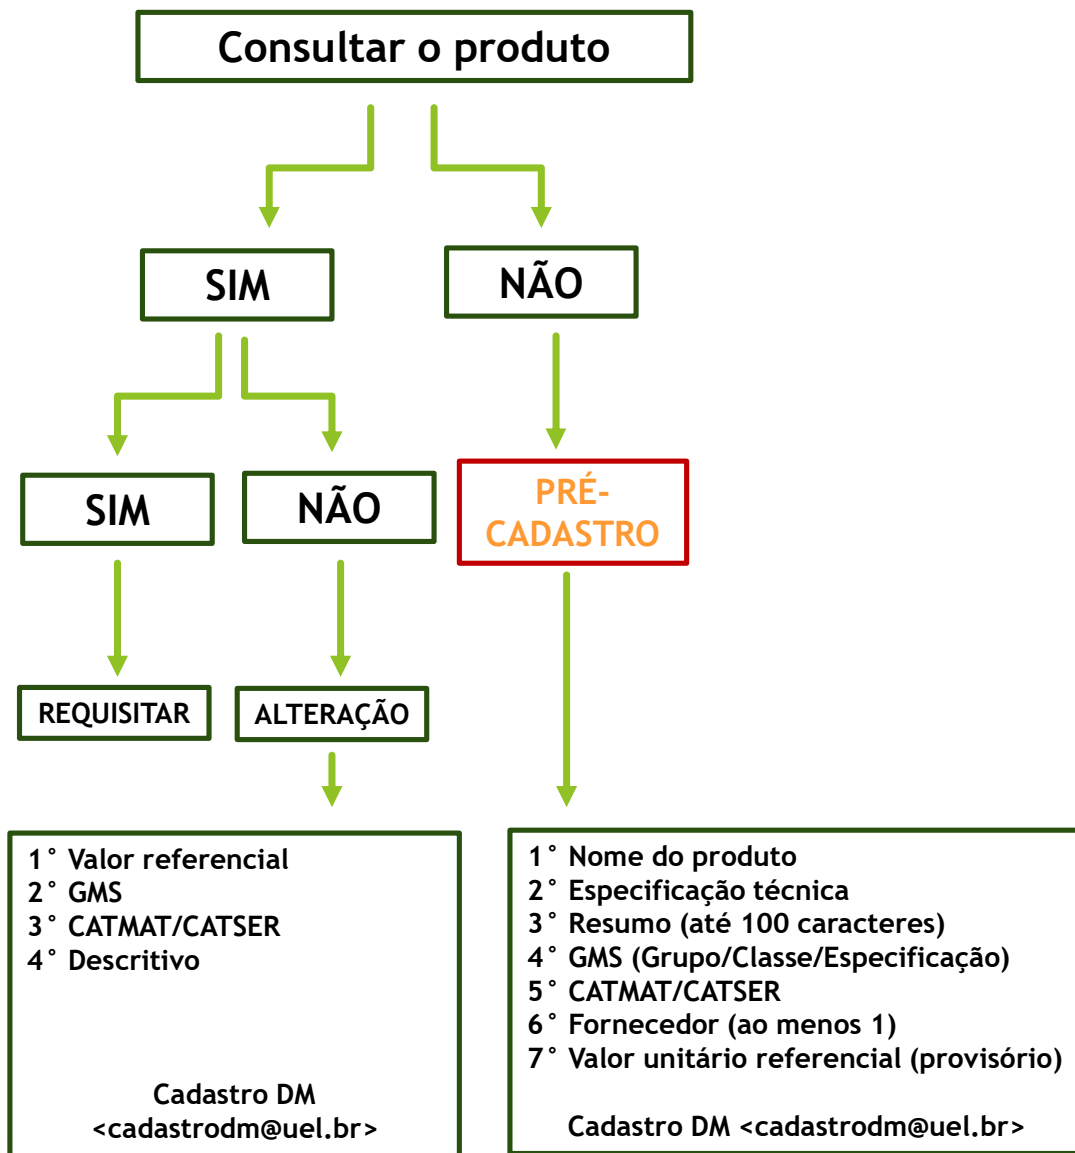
Consultar o produto

SIM

NÃO

SIM

NÃO

PRÉ-CADASTRO

REQUISITAR

ALTERAÇÃO

1° Valor referencial
2° GMS
3° CATMAT/CATSER
4° Descritivo

Cadastro DM
<cadastrodm@uel.br>

1° Nome do produto
2° Especificação técnica
3° Resumo (até 100 caracteres)
4° GMS (Grupo/Classe/Especificação)
5° CATMAT/CATSER
6° Fornecedor (ao menos 1)
7° Valor unitário referencial (provisório)

Cadastro DM <cadastrodm@uel.br>